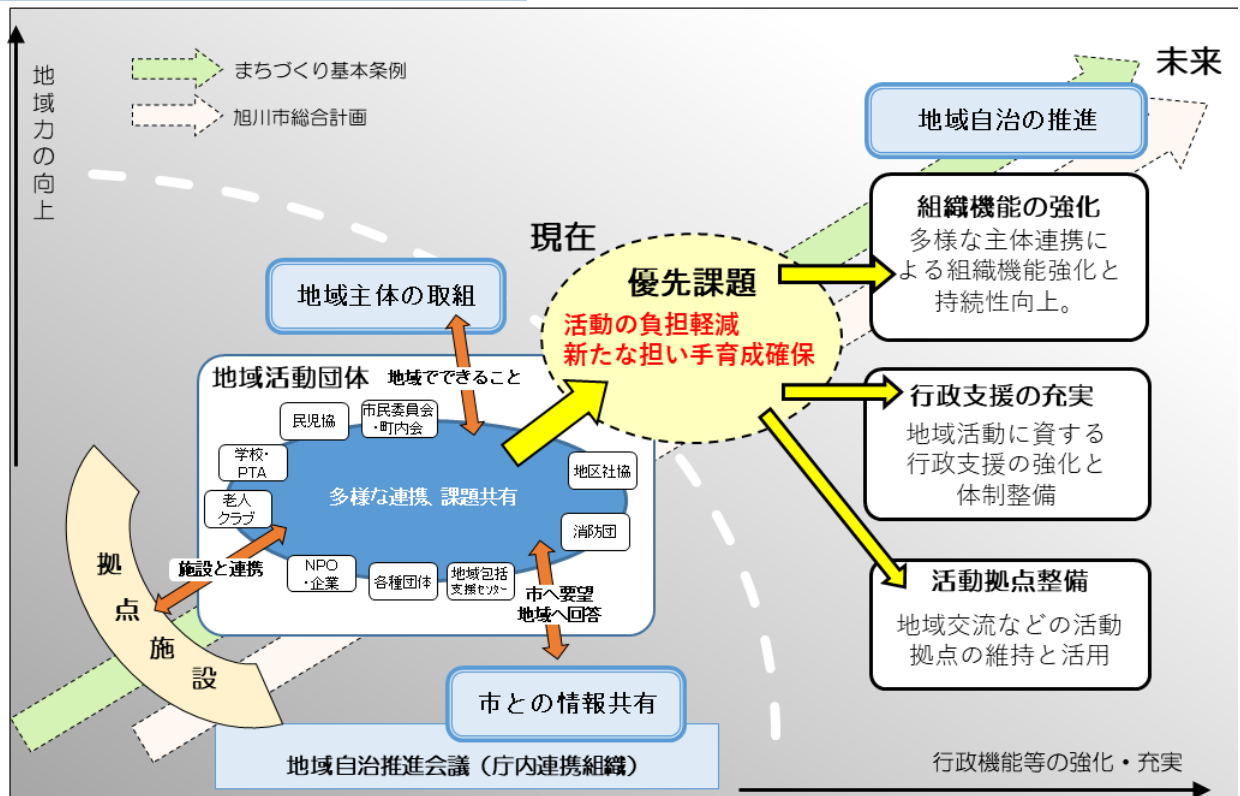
地域力の向上

まちづくり基本条例

旭川市総合計画

未来

地域自治の推進

現在

優先課題

活動の負担軽減
新たな担い手育成確保

組織機能の強化
多様な主体連携による組織機能強化と持続性向上。

行政支援の充実
地域活動に資する行政支援の強化と体制整備

活動拠点整備
地域交流などの活動拠点の維持と活用

地域主体の取組

地域活動団体　地域でできること

民児協

市民委員会・町内会

学校・PTA

老人クラブ

多様な連携、課題共有

地区社協

消防団

NPO・企業

各種団体

地域包括支援センター

施設と連携

市へ要望
地域へ回答

拠点施設

市との情報共有

地域自治推進会議（庁内連携組織）

行政機能等の強化・充実